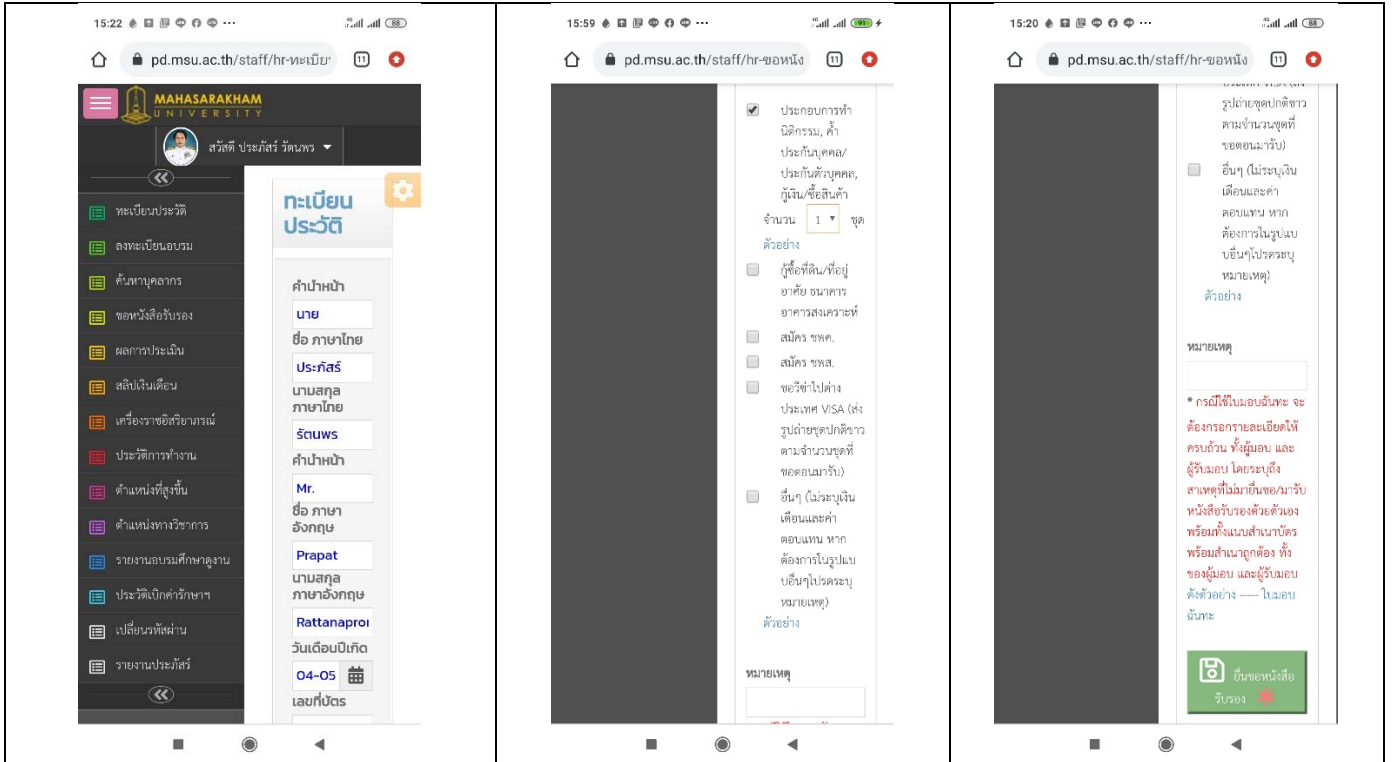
15:22 88

pd.msu.ac.th/staff/hr-ทะเบีย 11

MAHASARAKHAM UNIVERSITY

สวัสดี ประภัสร์ รัตนพร

ทะเบียนประวัติ
ลงทะเบียนอบรม
ค้นหาบุคลากร
ขอหนังสือรับรอง
ผลการประเมิน
สลิปเงินเดือน
เครื่องราชอิสริยาภรณ์
ประวัติการทำงาน
ตำแหน่งที่สูงขึ้น
ตำแหน่งทางวิชาการ
รายงานอบรมศึกษาดูงาน
ประวัติเบิกค่ารักษาฯ
เปลี่ยนรหัสผ่าน
รายงานประภัสร์

ทะเบียนประวัติ

คำนำหน้า
นาย
ชื่อ ภาษาไทย
ประภัสร์
นามสกุล ภาษาไทย
รัตนพร
คำนำหน้า
Mr.
ชื่อ ภาษาอังกฤษ
Prapat
นามสกุล ภาษาอังกฤษ
Rattanapro
วันเดือนปีเกิด
04-05
เลขที่บัตร

15:59 91

pd.msu.ac.th/staff/hr-ขอหนัง 11

ประกอบการทำนิติกรรม, ค้ำประกันบุคคล/ประกันตัวบุคคล, กู้เงิน/ซื้อสินค้า
จำนวน 1 ชุด
ตัวอย่าง
กู้ซื้อที่ดิน/ที่อยู่อาศัย ธนาคารอาคารสงเคราะห์
สมัคร ชพค.
สมัคร ชพส.
ขอวีซ่าไปต่างประเทศ VISA (ส่งรูปถ่ายชุดปกติขาวตามจำนวนชุดที่ขอตอนมารับ)
อื่นๆ (ไม่ระบุเงินเดือนและค่าตอบแทน หากต้องการในรูปแบบอื่นๆโปรดระบุหมายเหตุ)
ตัวอย่าง

หมายเหตุ

15:20 88

pd.msu.ac.th/staff/hr-ขอหนัง 11

รูปถ่ายชุดปกติขาวตามจำนวนชุดที่ขอตอนมารับ)
อื่นๆ (ไม่ระบุเงินเดือนและค่าตอบแทน หากต้องการในรูปแบบอื่นๆโปรดระบุหมายเหตุ)
ตัวอย่าง

หมายเหตุ

* กรณีใช้ใบมอบฉันทะ จะต้องกรอกรายละเอียดให้ครบถ้วน ทั้งผู้มอบ และผู้รับมอบ โดยระบุถึงสาเหตุที่ไม่มายื่นขอ/มารับหนังสือรับรองด้วยตัวเอง พร้อมทั้งแนบสำเนาบัตร พร้อมสำเนาถูกต้อง ทั้งของผู้มอบ และผู้รับมอบ ดังตัวอย่าง ----- ใบมอบฉันทะ

ยื่นขอหนังสือรับรอง